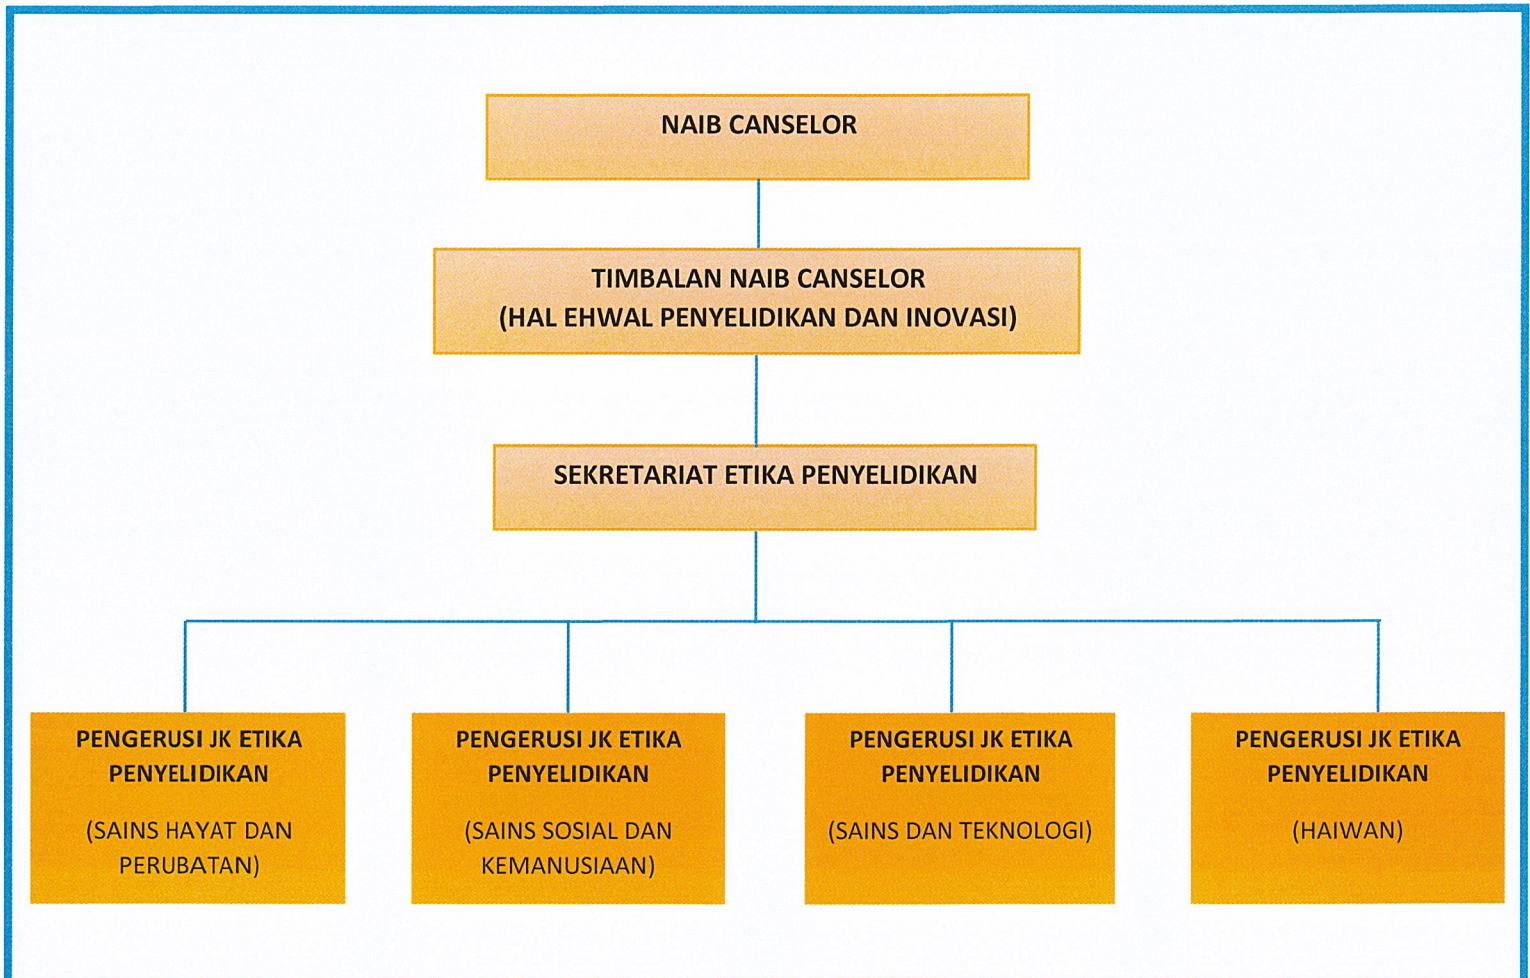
NAIB CANSELOR

TIMBALAN NAIB CANSELOR
(HAL EHWAL PENYELIDIKAN DAN INOVASI)

SEKRETARIAT ETIKA PENYELIDIKAN

PENGERUSI JK ETIKA PENYELIDIKAN

(SAINS HAYAT DAN PERUBATAN)

PENGERUSI JK ETIKA PENYELIDIKAN

(SAINS SOSIAL DAN KEMANUSIAAN)

PENGERUSI JK ETIKA PENYELIDIKAN

(SAINS DAN TEKNOLOGI)

PENGERUSI JK ETIKA PENYELIDIKAN

(HAIWAN)